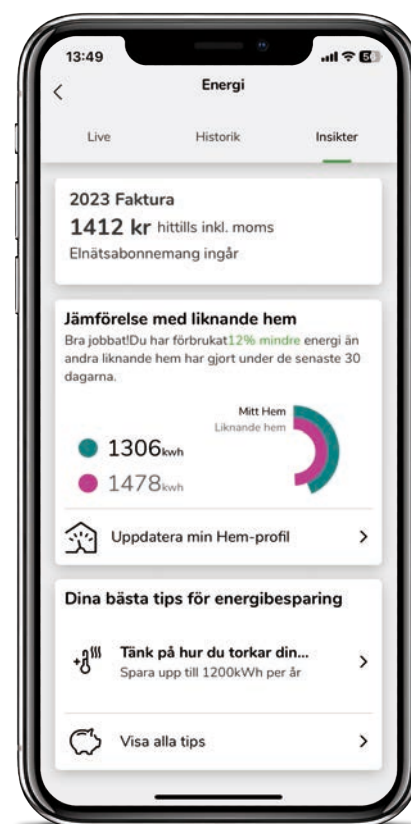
13:49

<

Energi

Live

Historik

Insikter

2023 Faktura

1412 kr hittills inkl. moms

Elnätsabonnemang ingår

Jämförelse med liknande hem

Bra jobbat!Du har förbrukat12% mindre energi än andra liknande hem har gjort under de senaste 30 dagarna.

Mitt Hem

Liknande hem

1306kwh

1478kwh

Uppdatera min Hem-profil

>

Dina bästa tips för energibesparing

Tänk på hur du torkar din...

Spara upp till 1200kWh per år

>

Visa alla tips

>